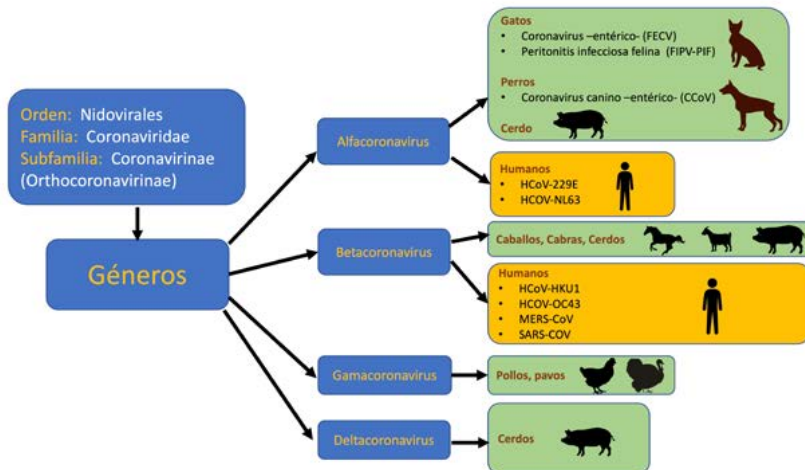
Orden: Nidovirales
Familia: Coronaviridae
Subfamilia: Coronavirinae
(Orthocoronavirinae)

Géneros

Alfacoronavirus

Gatos
• Coronavirus –entérico- (FECV)
• Peritonitis infecciosa felina (FIPV-PIF)

Perros
• Coronavirus canino –entérico- (CCoV)

Cerdo

Humanos
• HCoV-229E
• HCOV-NL63

Betacoronavirus

Caballos, Cabras, Cerdos

Humanos
• HCoV-HKU1
• HCOV-OC43
• MERS-CoV
• SARS-COV

Gamacoronavirus

Pollos, pavos

Deltacoronavirus

Cerdos